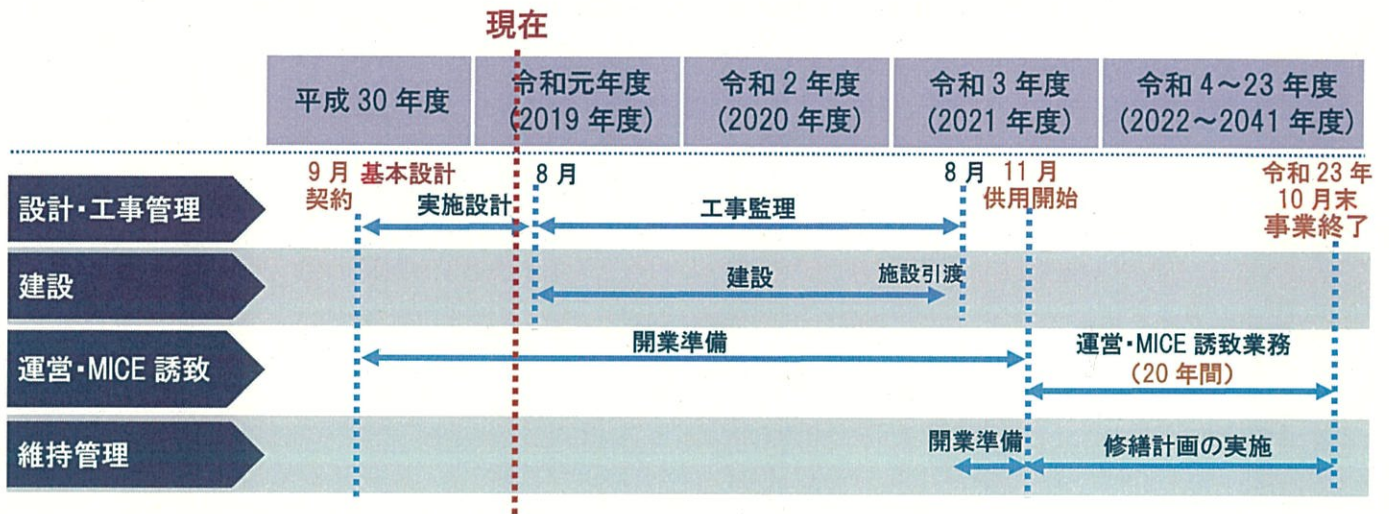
現在

平成 30 年度

令和元年度 (2019 年度)

令和 2 年度 (2020 年度)

令和 3 年度 (2021 年度)

令和 4～23 年度 (2022～2041 年度)

9 月 契約

基本設計

8 月

8 月

11 月 供用開始

令和 23 年 10 月末 事業終了

設計・工事管理

実施設計

工事監理

建設

建設

施設引渡

運営・MICE 誘致

開業準備

運営・MICE 誘致業務 (20 年間)

維持管理

開業準備

修繕計画の実施